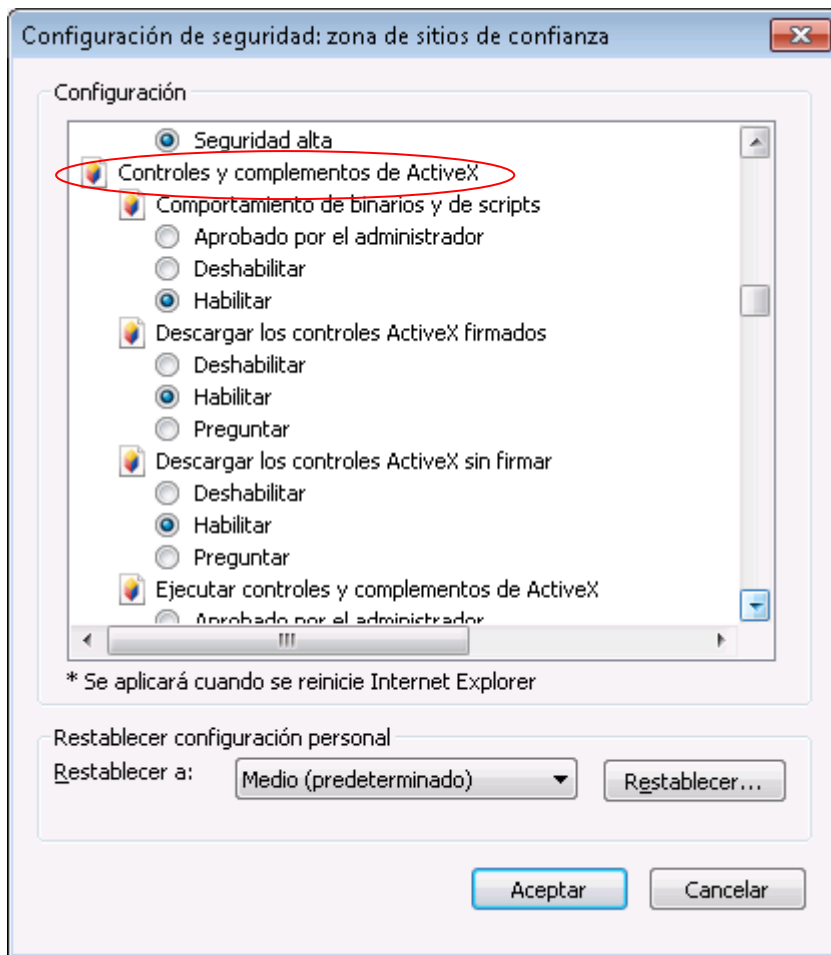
Configuración de seguridad: zona de sitios de confianza

Configuración

Seguridad alta
Controles y complementos de ActiveX
Comportamiento de binarios y de scripts
Aprobado por el administrador
Deshabilitar
Habilitar
Descargar los controles ActiveX firmados
Deshabilitar
Habilitar
Preguntar
Descargar los controles ActiveX sin firmar
Deshabilitar
Habilitar
Preguntar
Ejecutar controles y complementos de ActiveX
Aprobado por el administrador

* Se aplicará cuando se reinicie Internet Explorer

Restablecer configuración personal
Restablecer a: Medio (predeterminado) Restablecer...

Aceptar Cancelar